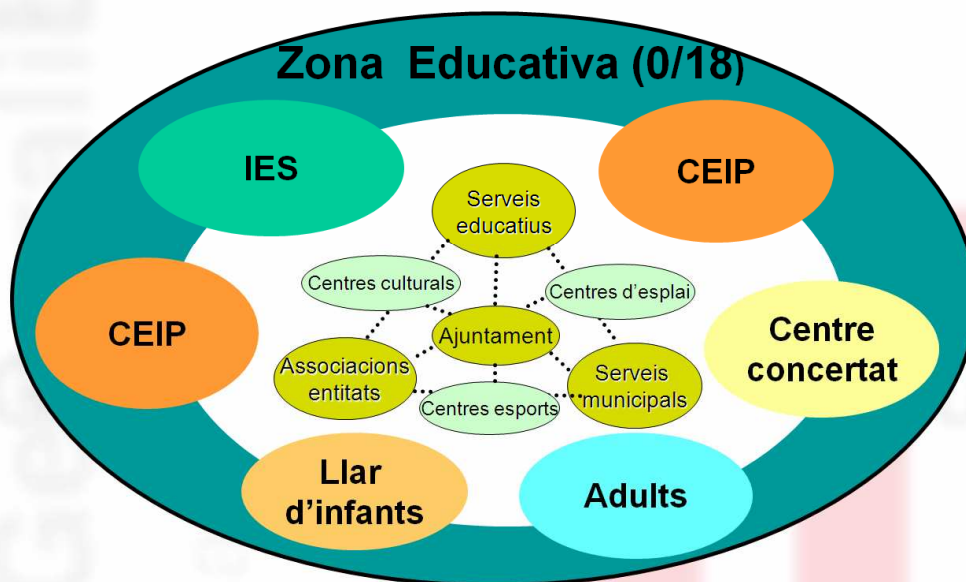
Zona Educativa (0/18)

IES

CEIP

CEIP

Centre concertat

Llar d'infants

Adults

Serveis educatius

Centres culturals

Centres d'esplai

Ajuntament

Associacions entitats

Serveis municipals

Centres esports